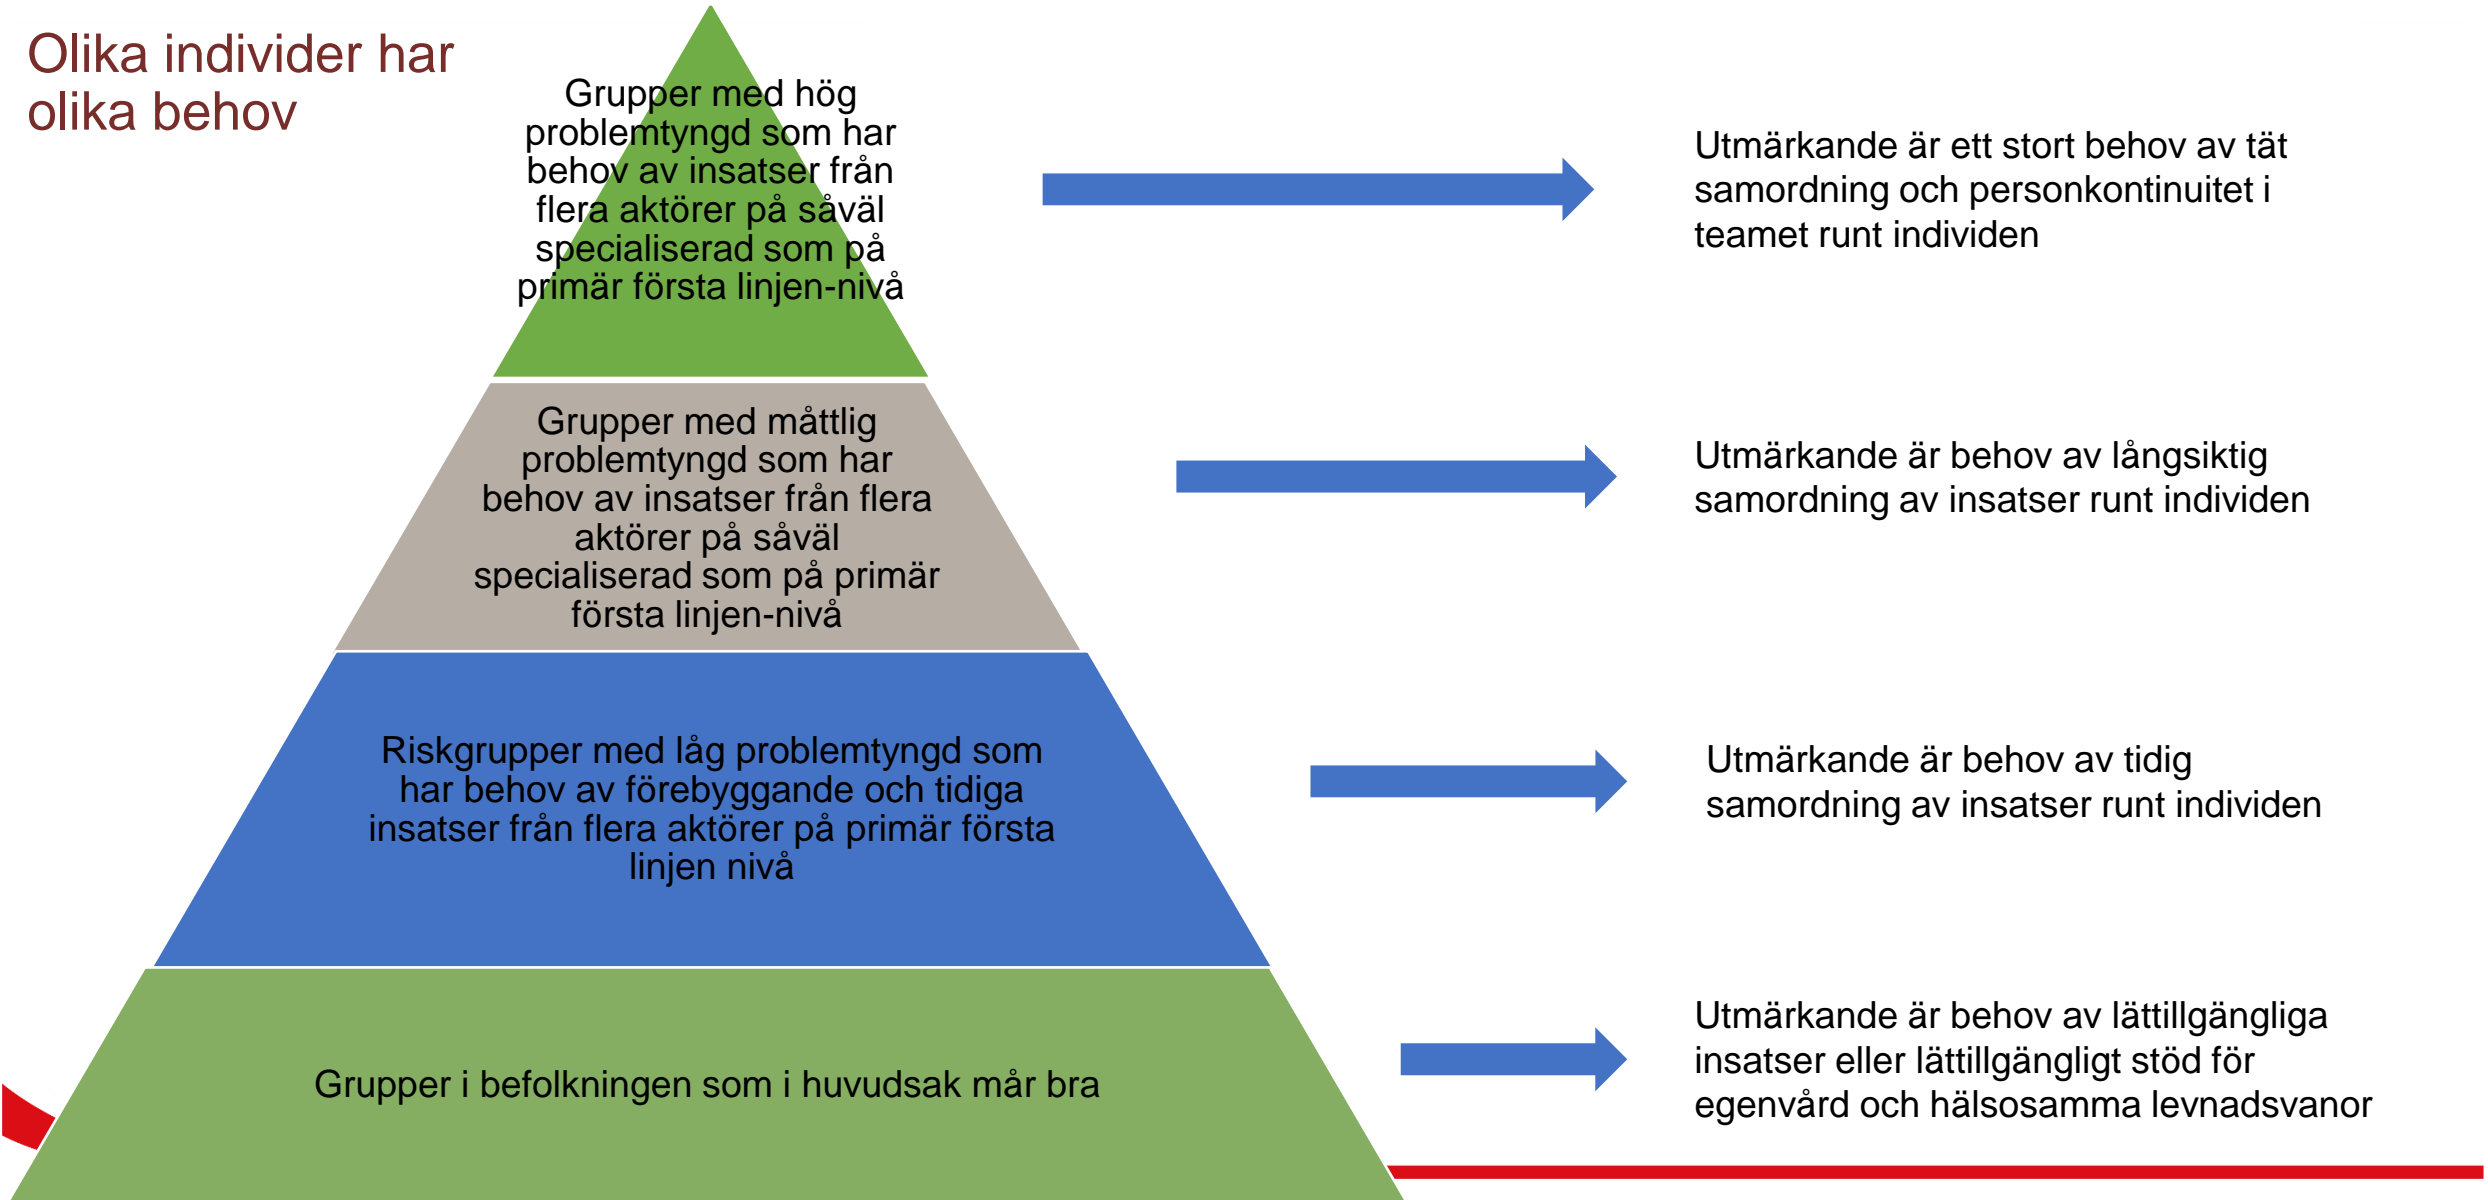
Olika individer har olika behov

Grupper med hög problemtyngd som har behov av insatser från flera aktörer på såväl specialiserad som på primär första linjen-nivå

Utmärkande är ett stort behov av tät samordning och personkontinuitet i teamet runt individen

Grupper med måttlig problemtyngd som har behov av insatser från flera aktörer på såväl specialiserad som på primär första linjen-nivå

Utmärkande är behov av långsiktig samordning av insatser runt individen

Riskgrupper med låg problemtyngd som har behov av förebyggande och tidiga insatser från flera aktörer på primär första linjen nivå

Utmärkande är behov av tidig samordning av insatser runt individen

Grupper i befolkningen som i huvudsak mår bra

Utmärkande är behov av lättillgängliga insatser eller lättillgängligt stöd för egenvård och hälsosamma levnadsvanor